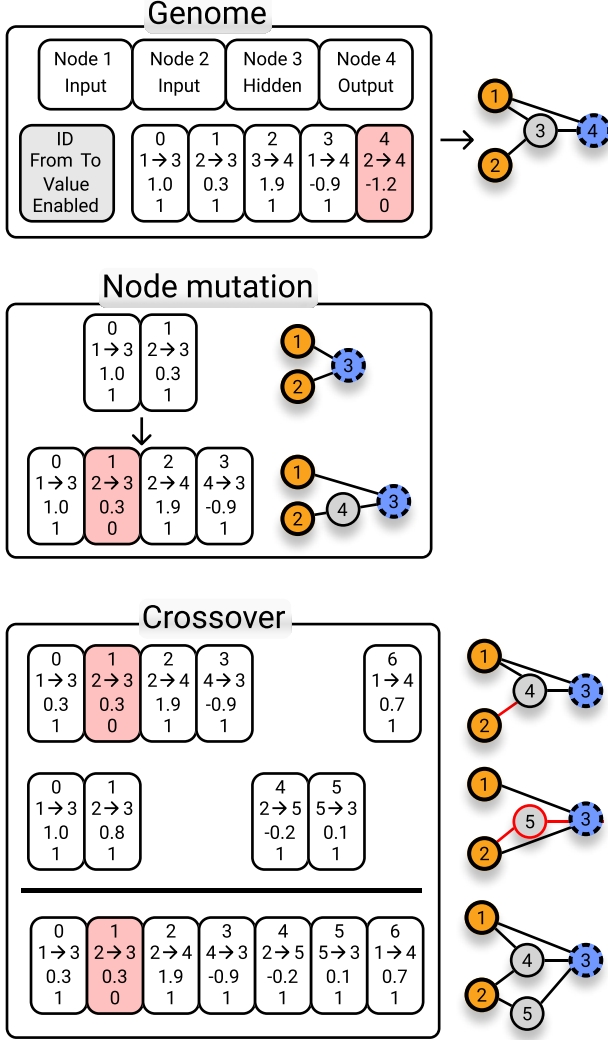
Genome

| Node 1 Input | Node 2 Input | Node 3 Hidden | Node 4 Output |
|---|---|---|---|

| ID From To Value Enabled | 0 1→3 1.0 1 | 1 2→3 0.3 1 | 2 3→4 1.9 1 | 3 1→4 -0.9 1 | 4 2→4 -1.2 0 |
|---|---|---|---|---|---|

→ 1 2 3 4

Node mutation

| 0 1→3 1.0 1 | 1 2→3 0.3 1 |
|---|---|

1 2 3

| 0 1→3 1.0 1 | 1 2→3 0.3 0 | 2 2→4 1.9 1 | 3 4→3 -0.9 1 |
|---|---|---|---|

1 2 4 3

Crossover

| 0 1→3 0.3 1 | 1 2→3 0.3 0 | 2 2→4 1.9 1 | 3 4→3 -0.9 1 | 6 1→4 0.7 1 |
|---|---|---|---|---|

1 2 4 3

| 0 1→3 1.0 1 | 1 2→3 0.8 1 | 4 2→5 -0.2 1 | 5 5→3 0.1 1 |
|---|---|---|---|

1 2 5 3

| 0 1→3 0.3 1 | 1 2→3 0.3 0 | 2 2→4 1.9 1 | 3 4→3 -0.9 1 | 4 2→5 -0.2 1 | 5 5→3 0.1 1 | 6 1→4 0.7 1 |
|---|---|---|---|---|---|---|

1 2 4 5 3